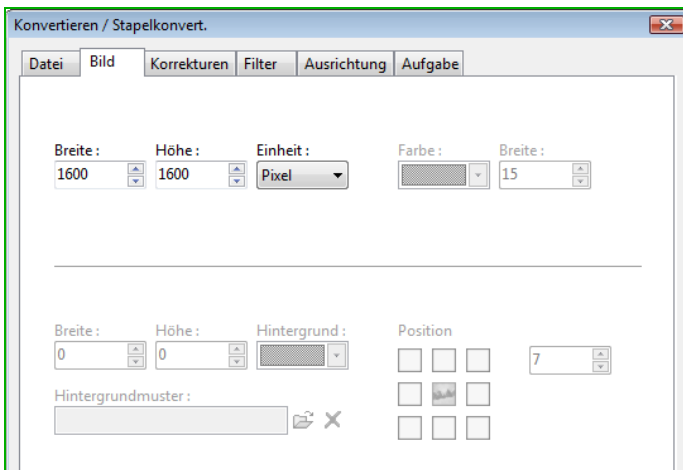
Konvertieren / Stapelkonvert.

Datei | Bild | Korrekturen | Filter | Ausrichtung | Aufgabe

Breite :
1600

Höhe :
1600

Einheit :
Pixel

Farbe :

Breite :
15

Breite :
0

Höhe :
0

Hintergrund :

Position

7

Hintergrundmuster :